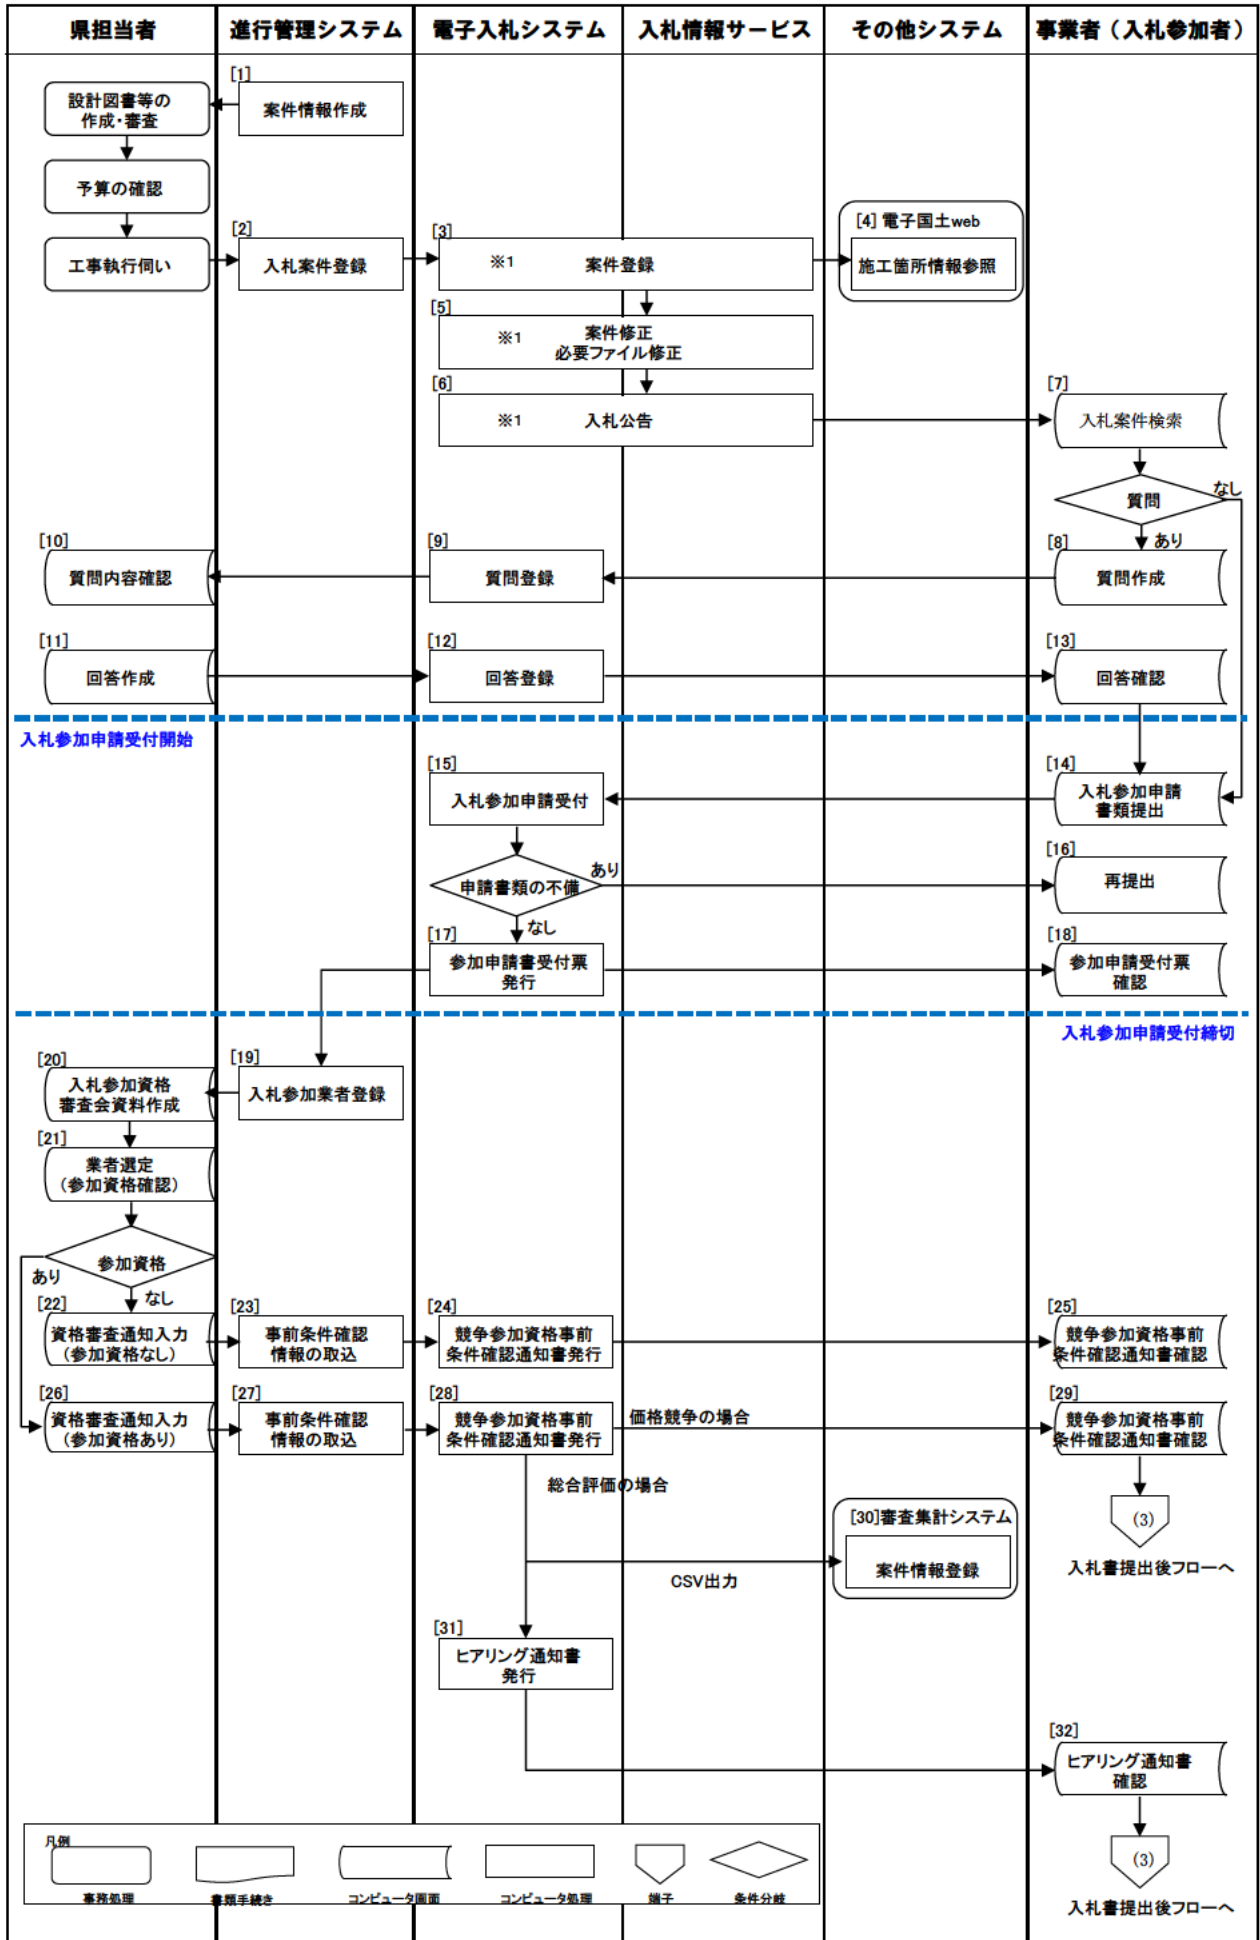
| 県担当者 | 進行管理システム | 電子入札システム | 入札情報サービス | その他システム | 事業者（入札参加者） |
|---|---|---|---|---|---|

[1] 案件情報作成

設計図書等の作成・審査

予算の確認

工事執行伺い

[2] 入札案件登録

[3] ※1 案件登録

[4] 電子国土web
施工箇所情報参照

[5] ※1 案件修正
必要ファイル修正

[6] ※1 入札公告

[7] 入札案件検索

質問

なし

あり

[8] 質問作成

[9] 質問登録

[10] 質問内容確認

[11] 回答作成

[12] 回答登録

[13] 回答確認

入札参加申請受付開始

[14] 入札参加申請書類提出

[15] 入札参加申請受付

申請書類の不備

あり

[16] 再提出

なし

[17] 参加申請書受付票発行

[18] 参加申請受付票確認

入札参加申請受付締切

[19] 入札参加業者登録

[20] 入札参加資格審査会資料作成

[21] 業者選定（参加資格確認）

参加資格

あり

なし

[22] 資格審査通知入力（参加資格なし）

[23] 事前条件確認情報の取込

[24] 競争参加資格事前条件確認通知書発行

[25] 競争参加資格事前条件確認通知書確認

[26] 資格審査通知入力（参加資格あり）

[27] 事前条件確認情報の取込

[28] 競争参加資格事前条件確認通知書発行

価格競争の場合

[29] 競争参加資格事前条件確認通知書確認

総合評価の場合

(3)
入札書提出後フローへ

[30]審査集計システム
案件情報登録

CSV出力

[31] ヒアリング通知書発行

[32] ヒアリング通知書確認

(3)
入札書提出後フローへ

凡例
事務処理　書類手続き　コンピュータ画面　コンピュータ処理　端子　条件分岐